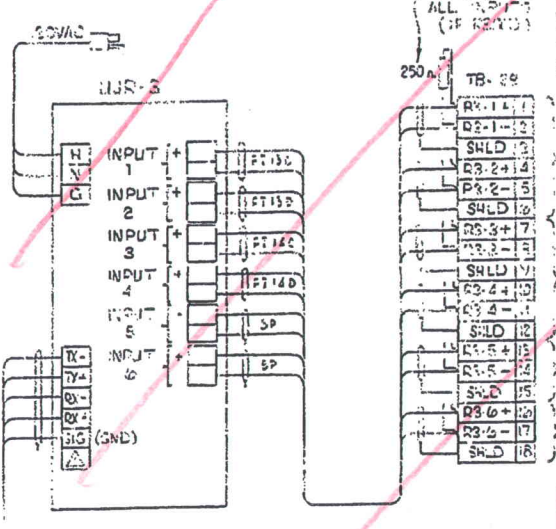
120VAC
ALL INPUTS
(IF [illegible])
UJR-3
250Ω
TB-39
H
N
G
INPUT 1 +
INPUT 2 +
INPUT 3 +
INPUT 4 +
INPUT 5 +
INPUT 6 +
FT13C
FT13D
FT14C
FT14D
SP
SP
TX-
TX+
RX-
RX+
SIG (GND)
R3-1+ 1
R3-1- 2
SHLD 3
R3-2+ 4
R3-2- 5
SHLD 6
R3-3+ 7
R3-3- 8
SHLD 9
R3-4+ 10
R3-4- 11
SHLD 12
R3-5+ 13
R3-5- 14
SHLD 15
R3-6+ 16
R3-6- 17
SHLD 18